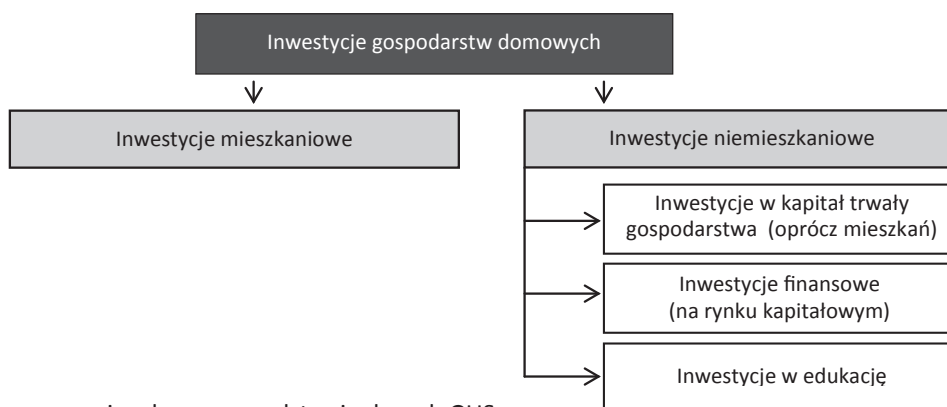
Inwestycje gospodarstw domowych

Inwestycje mieszkaniowe

Inwestycje niemieszkaniowe

Inwestycje w kapitał trwały gospodarstwa (oprócz mieszkań)

Inwestycje finansowe (na rynku kapitałowym)

Inwestycje w edukację

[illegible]